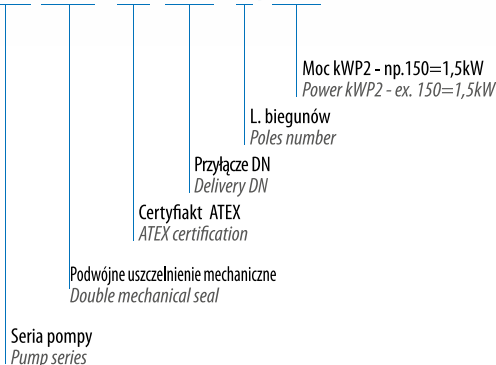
Moc kWP2 - np.150=1,5kW
Power kWP2 - ex. 150=1,5kW

L. biegunów
Poles number

Przyłącze DN
Delivery DN

Certyfiakt ATEX
ATEX certification

Podwójne uszczelnienie mechaniczne
Double mechanical seal

Seria pompy
Pump series